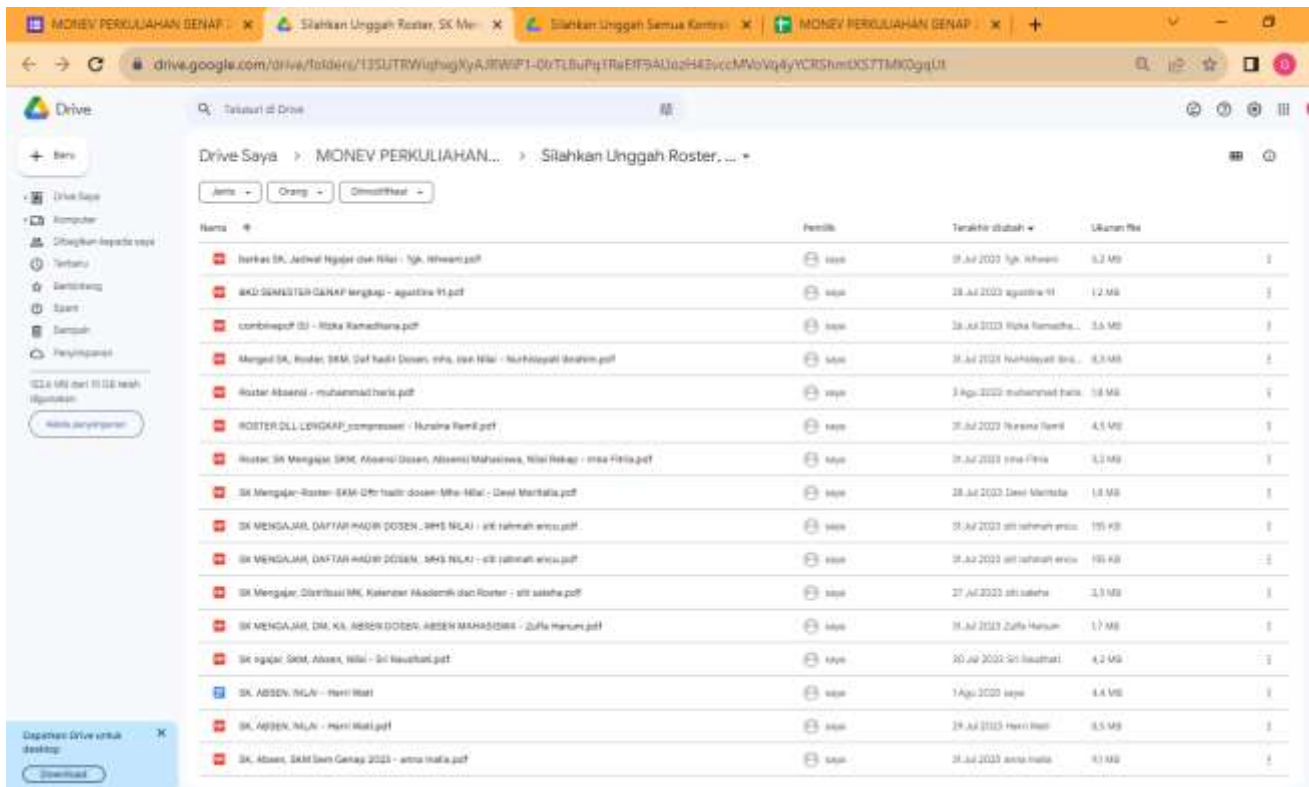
MONEV PERKULIAHAN GENAP | × | Silahkan Unggah Roster, SK Men × | Silahkan Unggah Semua Kontrol × | MONEV PERKULIAHAN GENAP | × | +

drive.google.com/drive/folders/13SUTRWiqhqjKyA.RWiP1-0trTLBuPq1RaEfF9AUozH43vccMVoVq4yYCRShmtXS7TMK0ggUt

Drive

Telusuri di Drive

+ Baru

Drive Saya
Komputer
Dibagikan kepada saya
Terbaru
Berbintang
Spam
Sampah
Penyimpanan

122,6 MB dari 15 GB telah digunakan

Kelola penyimpanan

Drive Saya > MONEV PERKULIAHAN... > Silahkan Unggah Roster, ... ▾

Jenis ▾ | Orang ▾ | Dimodifikasi ▾

| Nama ↑ | Pemilik | Terakhir diubah ▾ | Ukuran file |
|---|---|---|---|
| berkas SK, Jadwal Ngajar dan Nilai - Tgk. Ikhwani.pdf | saya | 31 Jul 2023 Tgk. Ikhwani | 5,2 MB |
| BKD SEMESTER GENAP lengkap - agustina 91.pdf | saya | 28 Jul 2023 agustina 91 | 1,2 MB |
| combinepdf (5) - Rizka Ramadhana.pdf | saya | 26 Jul 2023 Rizka Ramadha... | 3,6 MB |
| Merged SK, Roster, SKM, Daf hadir Dosen, mhs, dan Nilai - Nurhidayati Ibrahim.pdf | saya | 31 Jul 2023 Nurhidayati Ibra... | 8,3 MB |
| Roster Absensi - muhammad haris.pdf | saya | 3 Agu 2023 muhammad haris | 1,6 MB |
| ROSTER DLL LENGKAP_compressed - Nuraina Ramli.pdf | saya | 31 Jul 2023 Nuraina Ramli | 4,5 MB |
| Roster, SK Mengajar, SKM, Absensi Dosen, Absensi Mahasiswa, Nilai Rekap - rima Fitria.pdf | saya | 31 Jul 2023 rima Fitria | 3,3 MB |
| SK Mengajar-Roster-SKM-Dftr hadir dosen-Mhs-Nilai - Dewi Maritalia.pdf | saya | 28 Jul 2023 Dewi Maritalia | 1,6 MB |
| SK MENGAJAR, DAFTAR HADIR DOSEN , MHS NILAI - siti rahmah encu.pdf | saya | 31 Jul 2023 siti rahmah encu | 195 KB |
| SK MENGAJAR, DAFTAR HADIR DOSEN , MHS NILAI - siti rahmah encu.pdf | saya | 31 Jul 2023 siti rahmah encu | 195 KB |
| SK Mengajar, Distribusi MK, Kalender Akademik dan Roster - siti saleha.pdf | saya | 27 Jul 2023 siti saleha | 2,5 MB |
| SK MENGAJAR, DM, KA, ABSEN DOSEN, ABSEN MAHASISWA - Zulfa Hanum.pdf | saya | 31 Jul 2023 Zulfa Hanum | 1,7 MB |
| SK ngajar, SKM, Absen, Nilai - Sri Nauthati.pdf | saya | 30 Jul 2023 Sri Nauthati | 4,2 MB |
| SK, ABSEN, NILAI - Herri Wati | saya | 1 Agu 2023 saya | 4,4 MB |
| SK, ABSEN, NILAI - Herri Wati.pdf | saya | 29 Jul 2023 Herri Wati | 8,5 MB |
| SK, Absen, SKM Sem Genap 2023 - anna malia.pdf | saya | 31 Jul 2023 anna malia | 9,1 MB |

Dapatkan Drive untuk desktop ×
Download